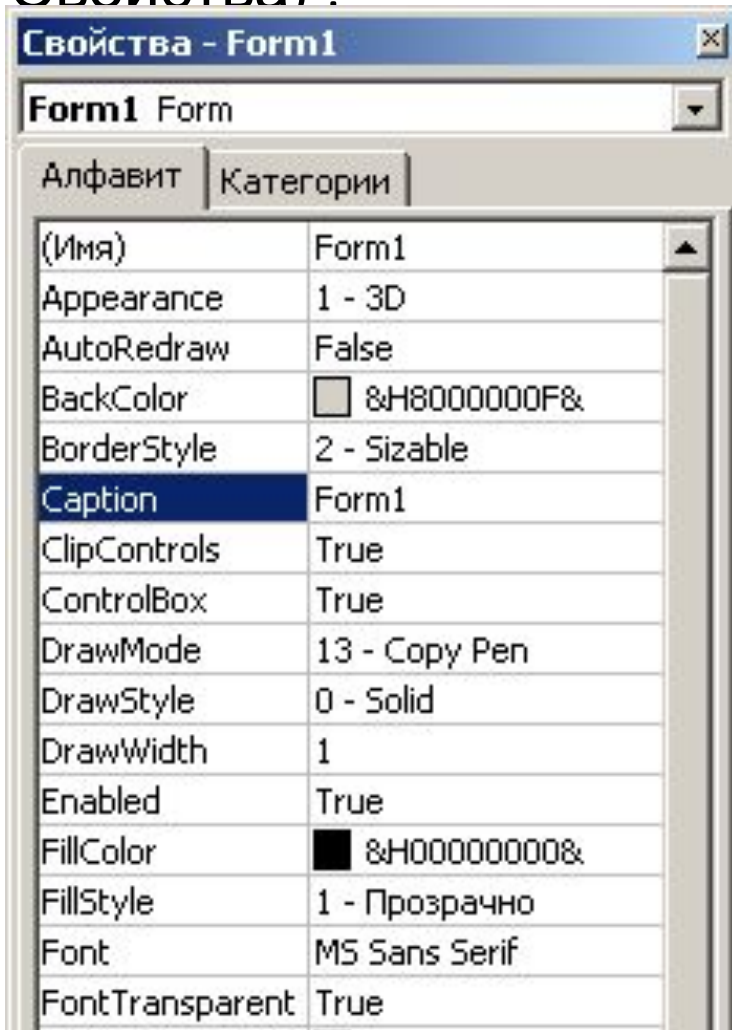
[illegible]

Свойства - Form1

Form1 Form

Алфавит | Категории

| | |
|---|---|
| (Имя) | Form1 |
| Appearance | 1 - 3D |
| AutoRedraw | False |
| BackColor | &H8000000F& |
| BorderStyle | 2 - Sizable |
| Caption | Form1 |
| ClipControls | True |
| ControlBox | True |
| DrawMode | 13 - Copy Pen |
| DrawStyle | 0 - Solid |
| DrawWidth | 1 |
| Enabled | True |
| FillColor | &H00000000& |
| FillStyle | 1 - Прозрачно |
| Font | MS Sans Serif |
| FontTransparent | True |